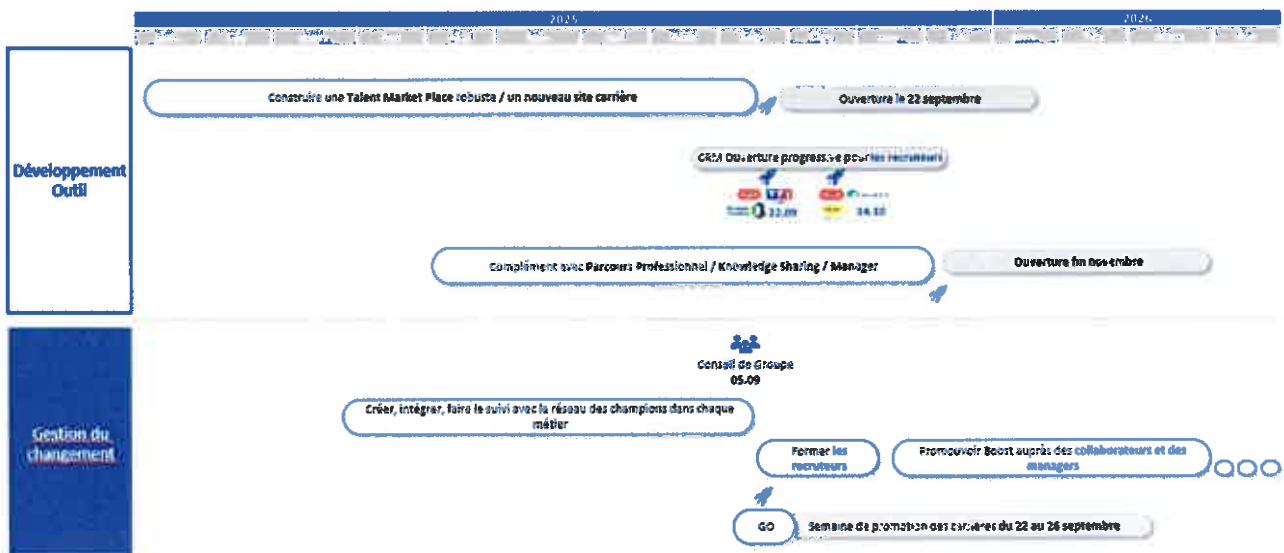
2025

2026

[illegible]

Développement Outil

Construire une Talent Market Place robuste / un nouveau site carrière

Ouverture le 22 septembre

CRM Ouverture progressive pour les recruteurs

22.09

14.10

Complément avec Parcours Professionnel / Knowledge Sharing / Manager

Ouverture fin novembre

Gestion du changement

Conseil de Groupe
05.09

Créer, intégrer, faire le suivi avec le réseau des champions dans chaque métier

Former les recruteurs

Promouvoir Boost auprès des collaborateurs et des managers

GO

Semaine de promotion des carrières du 22 au 26 septembre